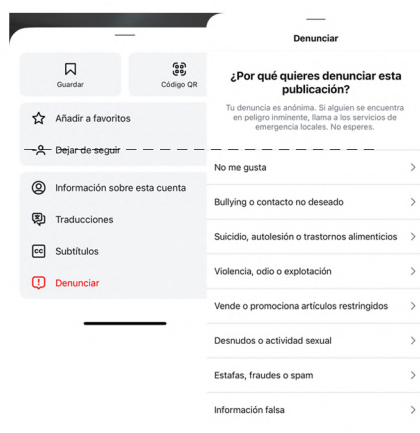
Guardar

Código QR

Añadir a favoritos

Dejar de seguir

Información sobre esta cuenta

Traducciones

Subtítulos

Denunciar

Denunciar

¿Por qué quieres denunciar esta publicación?

Tu denuncia es anónima. Si alguien se encuentra en peligro inminente, llama a los servicios de emergencia locales. No esperes.

No me gusta

Bullying o contacto no deseado

Suicidio, autolesión o trastornos alimenticios

Violencia, odio o explotación

Vende o promociona artículos restringidos

Desnudos o actividad sexual

Estafas, fraudes o spam

Información falsa